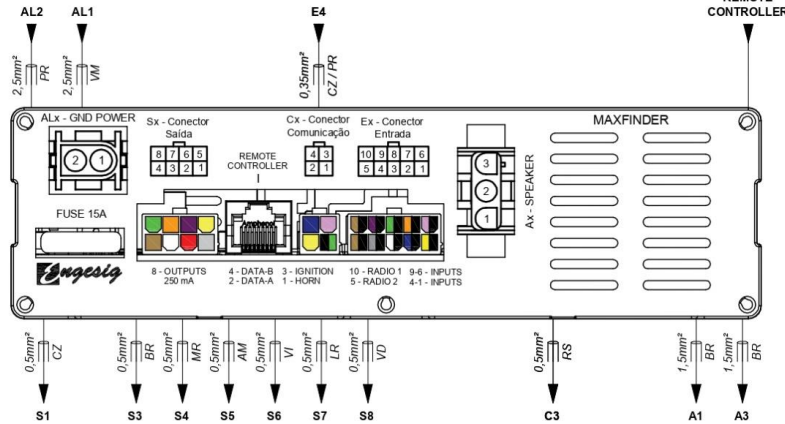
AL2
AL1
E4
REMOTE CONTROLLER

2,5mm² PR
2,5mm² VM
0,35mm² CZ / PR

ALx - GND POWER
2 1

Sx - Conector Saída
8 7 6 5
4 3 2 1

REMOTE CONTROLLER

Cx - Conector Comunicação
4 3
2 1

Ex - Conector Entrada
10 9 8 7 6
5 4 3 2 1

MAXFINDER

3
2
1
Ax - SPEAKER

FUSE 15A

Engesig

8 - OUTPUTS 250 mA
4 - DATA-B
2 - DATA-A
3 - IGNITION
1 - HORN
10 - RADIO 1
5 - RADIO 2
9-6 - INPUTS
4-1 - INPUTS

0,5mm² CZ
0,5mm² BR
0,5mm² MR
0,5mm² AM
0,5mm² VI
0,5mm² LR
0,5mm² VD
0,5mm² RS
1,5mm² BR
1,5mm² BR

S1
S3
S4
S5
S6
S7
S8
C3
A1
A3